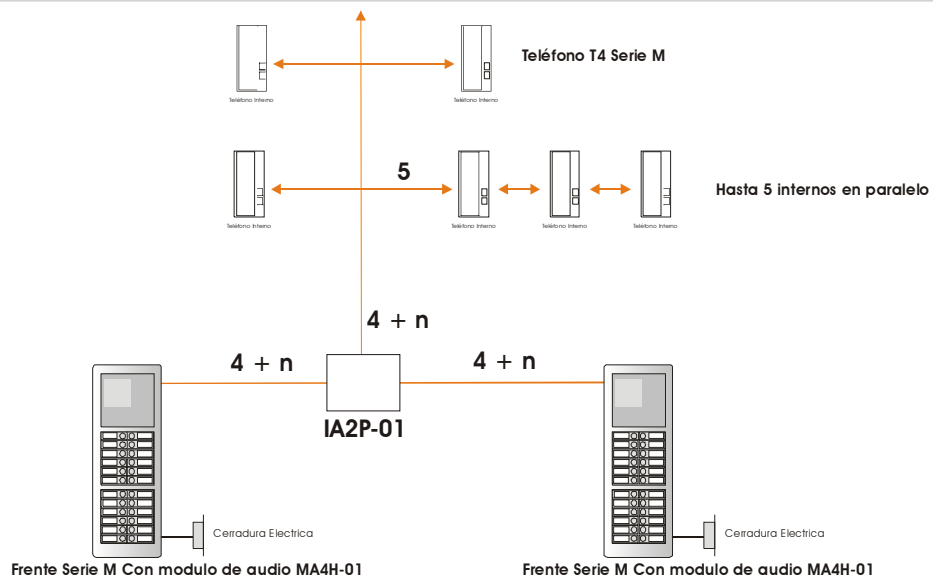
Teléfono T4 Serie M

Teléfono Interno

Teléfono Interno

5

Hasta 5 internos en paralelo

Teléfono Interno

Teléfono Interno

Teléfono Interno

Teléfono Interno

4 + n

4 + n

4 + n

IA2P-01

Cerradura Electrica

Cerradura Electrica

Frente Serie M Con modulo de audio MA4H-01

Frente Serie M Con modulo de audio MA4H-01